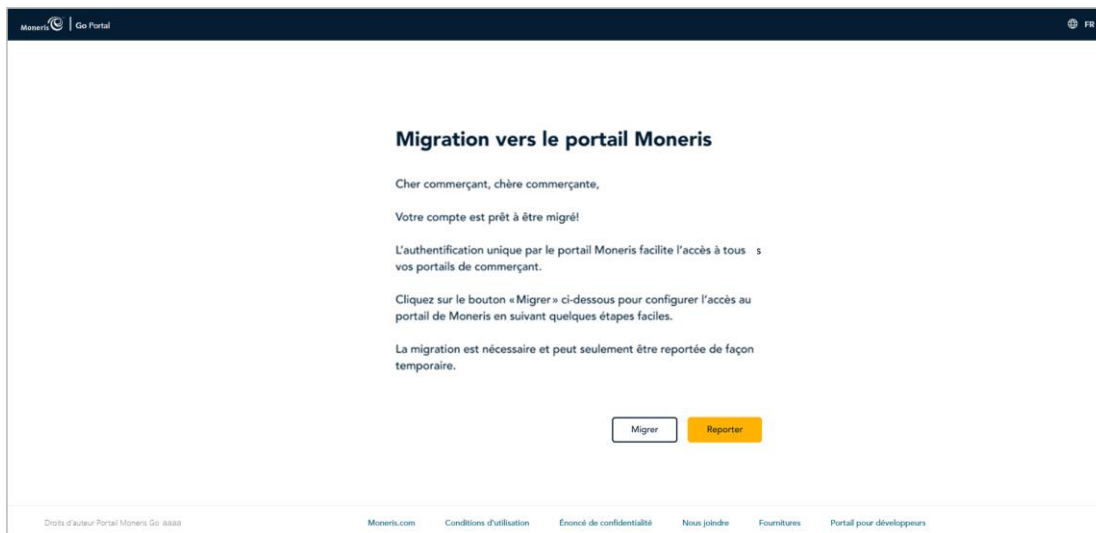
Moneris | Go Portal

FR

Migration vers le portail Moneris

Cher commerçant, chère commerçante,

Votre compte est prêt à être migré!

L'authentification unique par le portail Moneris facilite l'accès à tous s vos portails de commerçant.

Cliquez sur le bouton «Migrer» ci-dessous pour configurer l'accès au portail de Moneris en suivant quelques étapes faciles.

La migration est nécessaire et peut seulement être reportée de façon temporaire.

Migrer

Reporter

Droits d'auteur Portail Moneris Go aaaa

Moneris.com

Conditions d'utilisation

Énoncé de confidentialité

Nous joindre

Fournitures

Portail pour développeurs